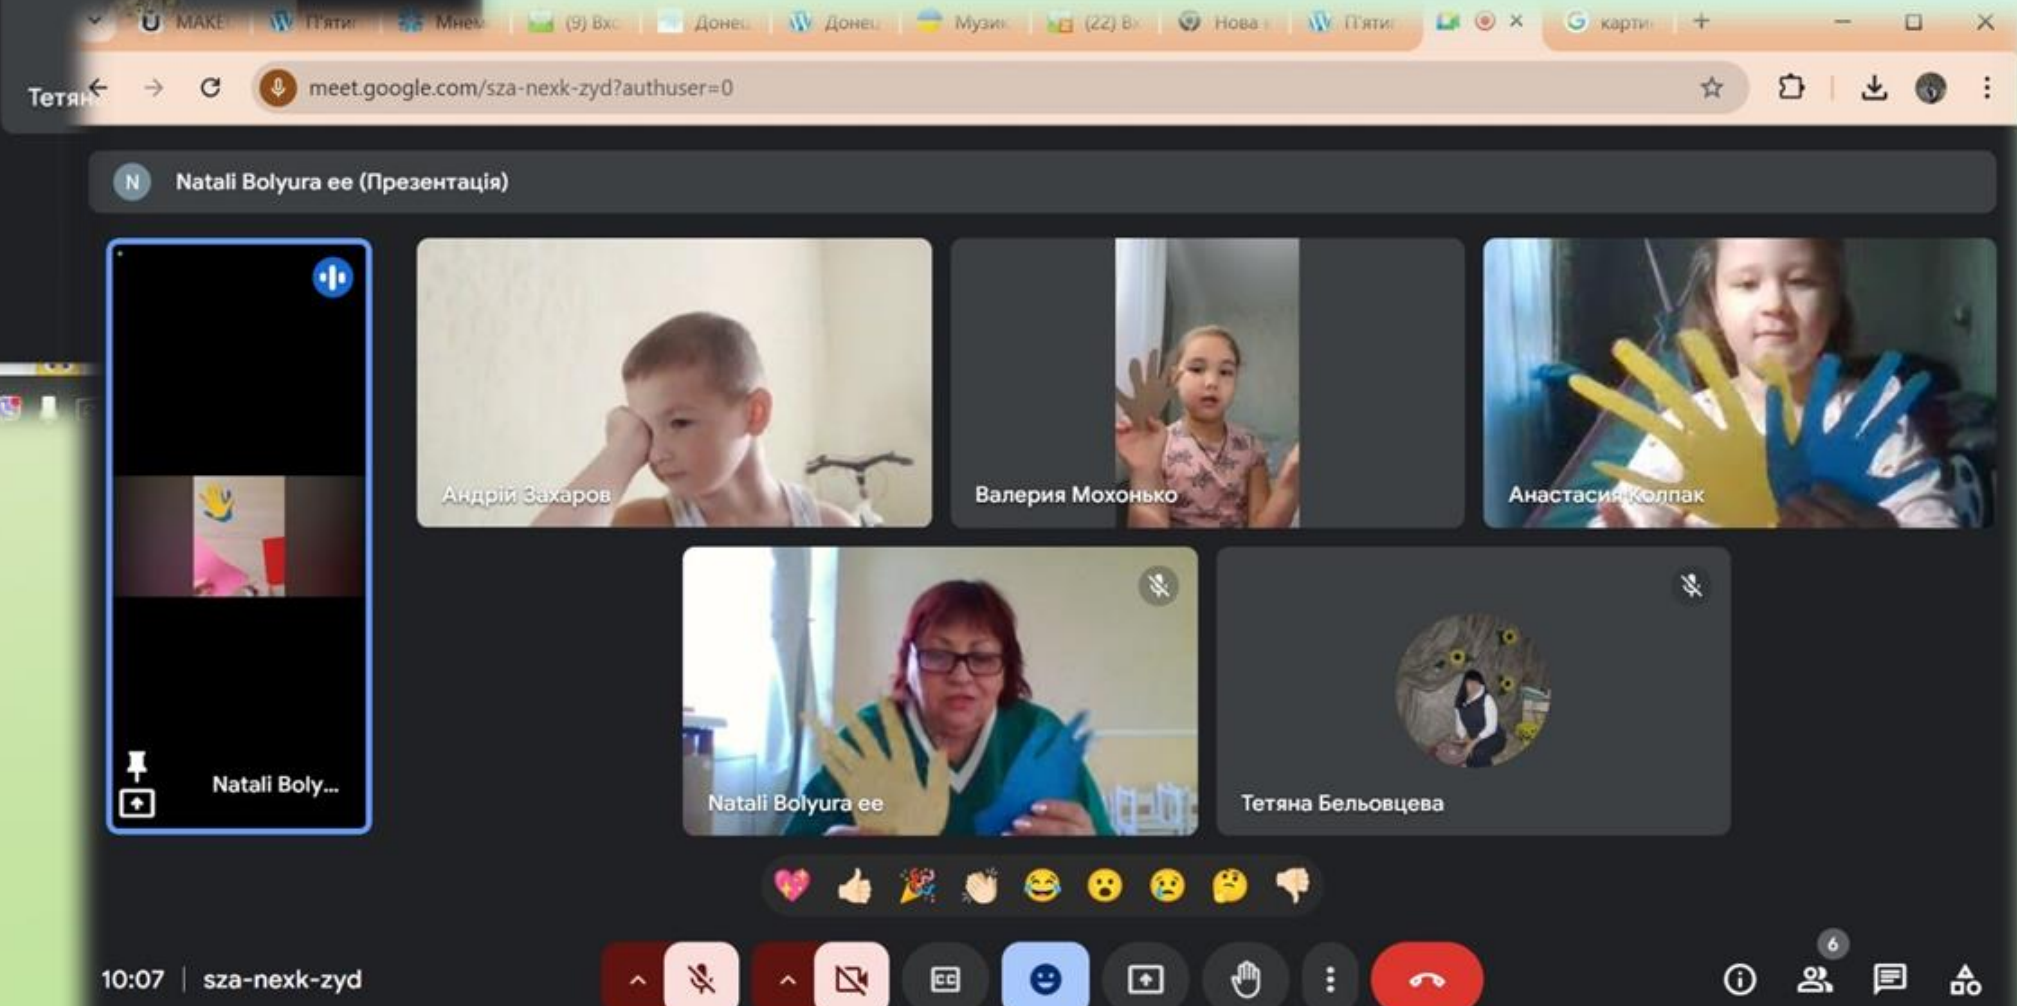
MAKE П'ятн Мнем (9) Вх Донец Донец Музик (22) Вх Нова П'ятн карти

Тетян

meet.google.com/sza-nexk-zyd?authuser=0

N Natali Bolyura ee (Презентація)

Андрій Захаров

Валерия Мохонько

Анастасия Колпак

Natali Boly...

Natali Bolyura ee

Тетяна Бельовцева

10:07 | sza-nexk-zyd

6